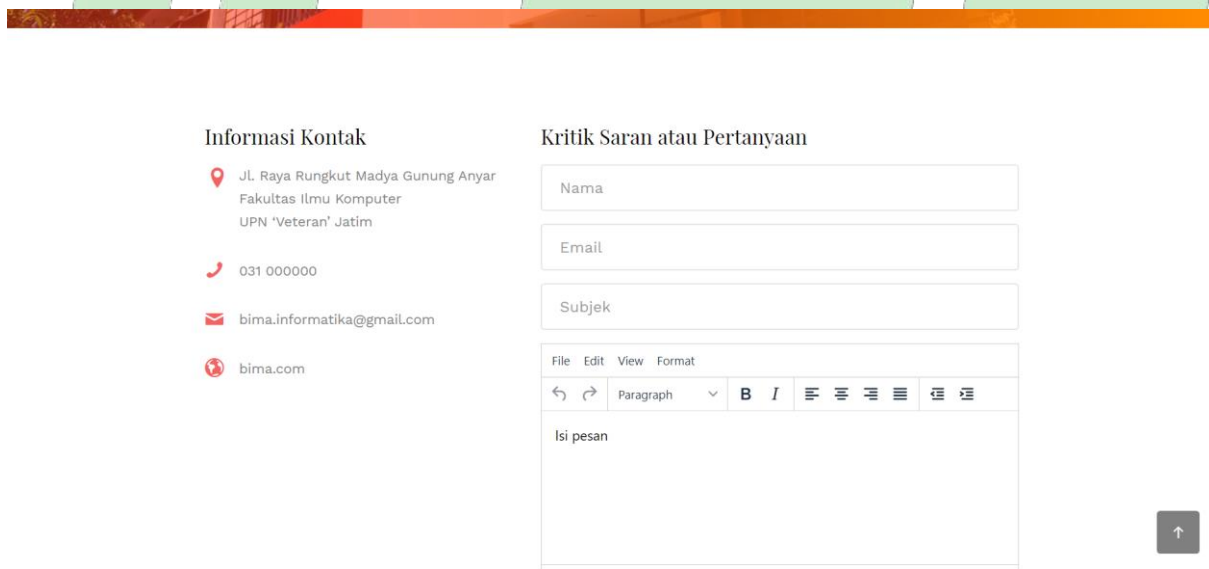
Informasi Kontak

Jl. Raya Rungkut Madya Gunung Anyar
Fakultas Ilmu Komputer
UPN 'Veteran' Jatim

031 000000

bima.informatika@gmail.com

bima.com

Kritik Saran atau Pertanyaan

Nama

Email

Subjek

File Edit View Format

Paragraph B I

Isi pesan